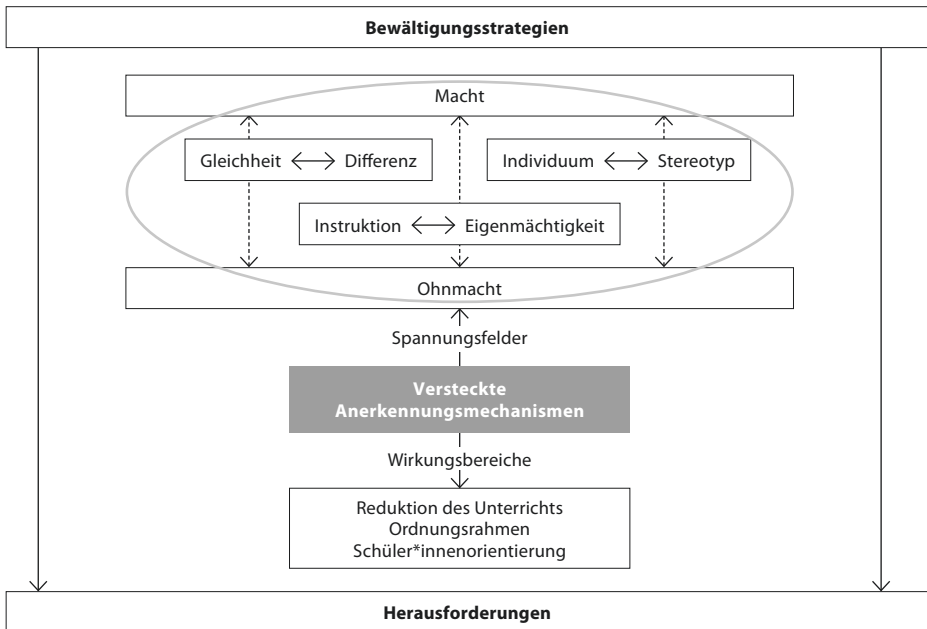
Bewältigungsstrategien

Macht

Gleichheit ⟷ Differenz

Individuum ⟷ Stereotyp

Instruktion ⟷ Eigenmächtigkeit

Ohnmacht

Spannungsfelder

Versteckte Anerkennungsmechanismen

Wirkungsbereiche

Reduktion des Unterrichts
Ordnungsrahmen
Schüler*innenorientierung

Herausforderungen